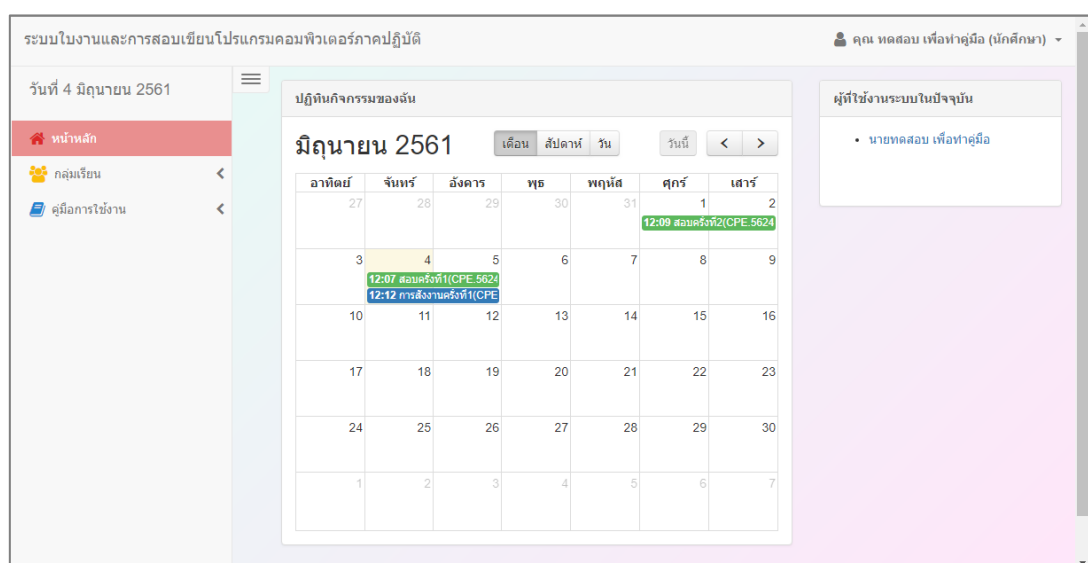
ระบบใบงานและการสอบเขียนโปรแกรมคอมพิวเตอร์ภาคปฏิบัติ

คุณ ทดสอบ เพื่อทำคู่มือ (นักศึกษา)

วันที่ 4 มิถุนายน 2561

หน้าหลัก

กลุ่มเรียน

คู่มือการใช้งาน

ปฏิทินกิจกรรมของฉัน

มิถุนายน 2561

เดือน สัปดาห์ วัน

วันนี้ < >

| อาทิตย์ | จันทร์ | อังคาร | พุธ | พฤหัส | ศุกร์ | เสาร์ |
|---|---|---|---|---|---|---|
| 27 | 28 | 29 | 30 | 31 | 1 | 2 12:09 สอบครั้งที่2(CPE.5624 |
| 3 | 4 12:07 สอบครั้งที่1(CPE.5624 12:12 การสั่งงานครั้งที่1(CPE | 5 | 6 | 7 | 8 | 9 |
| 10 | 11 | 12 | 13 | 14 | 15 | 16 |
| 17 | 18 | 19 | 20 | 21 | 22 | 23 |
| 24 | 25 | 26 | 27 | 28 | 29 | 30 |
| 1 | 2 | 3 | 4 | 5 | 6 | 7 |

ผู้ที่ใช้งานระบบในปัจจุบัน

• นายทดสอบ เพื่อทำคู่มือ